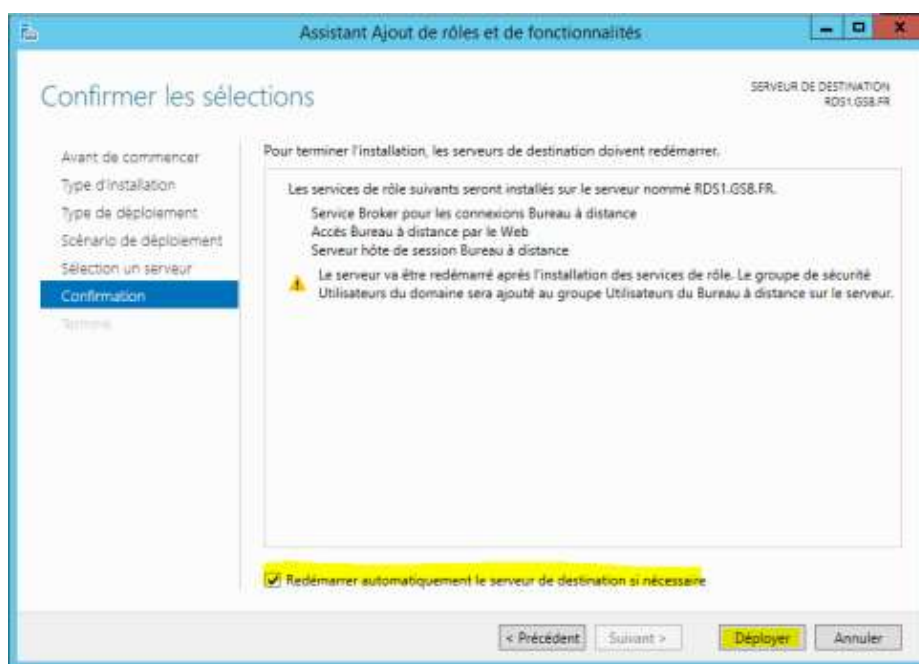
Assistant Ajout de rôles et de fonctionnalités

Confirmer les sélections

SERVEUR DE DESTINATION
RDS1.GSB.FR

Avant de commencer
Type d'installation
Type de déploiement
Scénario de déploiement
Sélection un serveur
Confirmation
Terminé

Pour terminer l'installation, les serveurs de destination doivent redémarrer.

Les services de rôle suivants seront installés sur le serveur nommé RDS1.GSB.FR.

Service Broker pour les connexions Bureau à distance
Accès Bureau à distance par le Web
Serveur hôte de session Bureau à distance

Le serveur va être redémarré après l'installation des services de rôle. Le groupe de sécurité Utilisateurs du domaine sera ajouté au groupe Utilisateurs du Bureau à distance sur le serveur.

Redémarrer automatiquement le serveur de destination si nécessaire

< Précédent
Suivant >
Déployer
Annuler